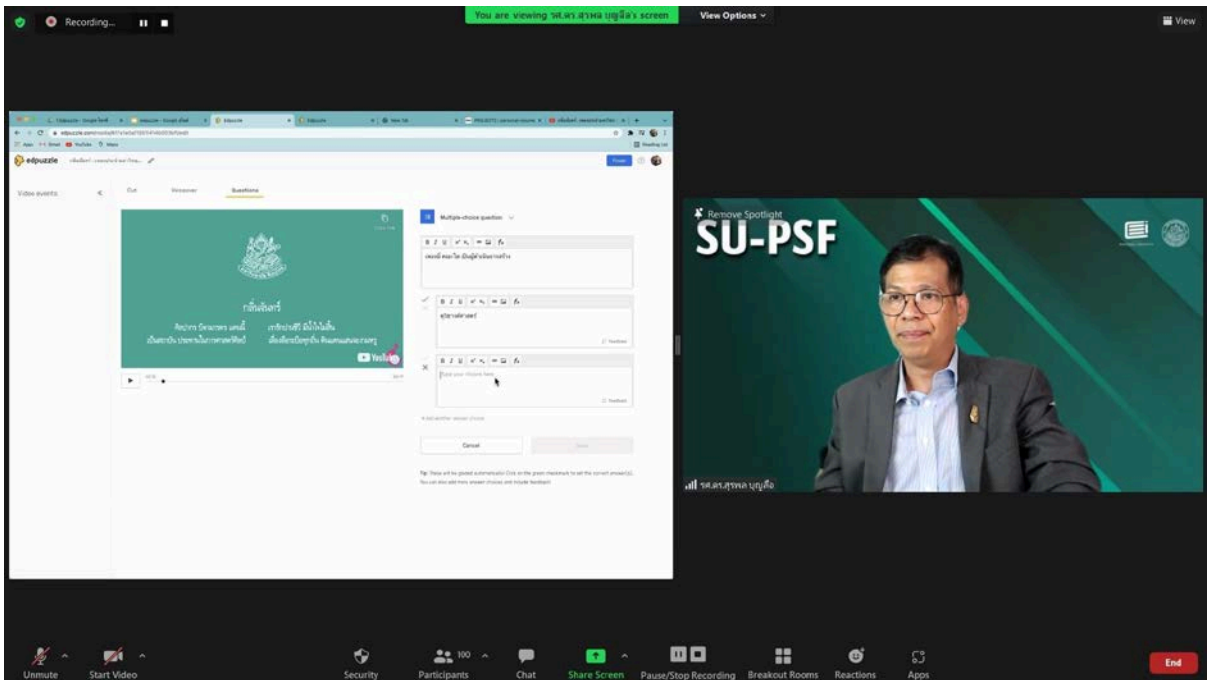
Recording...

You are viewing รศ.ดร.สุพล บุญลือ's screen

View Options

View

edpuzzle

Video events

Cut

Voiceover

Questions

Multiple-choice question

กลันจังคร์

ศิลปากร ปัญญาทิพ แสนดี เจริญก้าวหน้า มิได้ไม่สิ้น

YouTube

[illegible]

Cancel

Save

Remove Spotlight

SU-PSF

รศ.ดร.สุพล บุญลือ

Unmute

Start Video

Security

Participants 100

Chat

Share Screen

Pause/Stop Recording

Breakout Rooms

Reactions

Apps

End